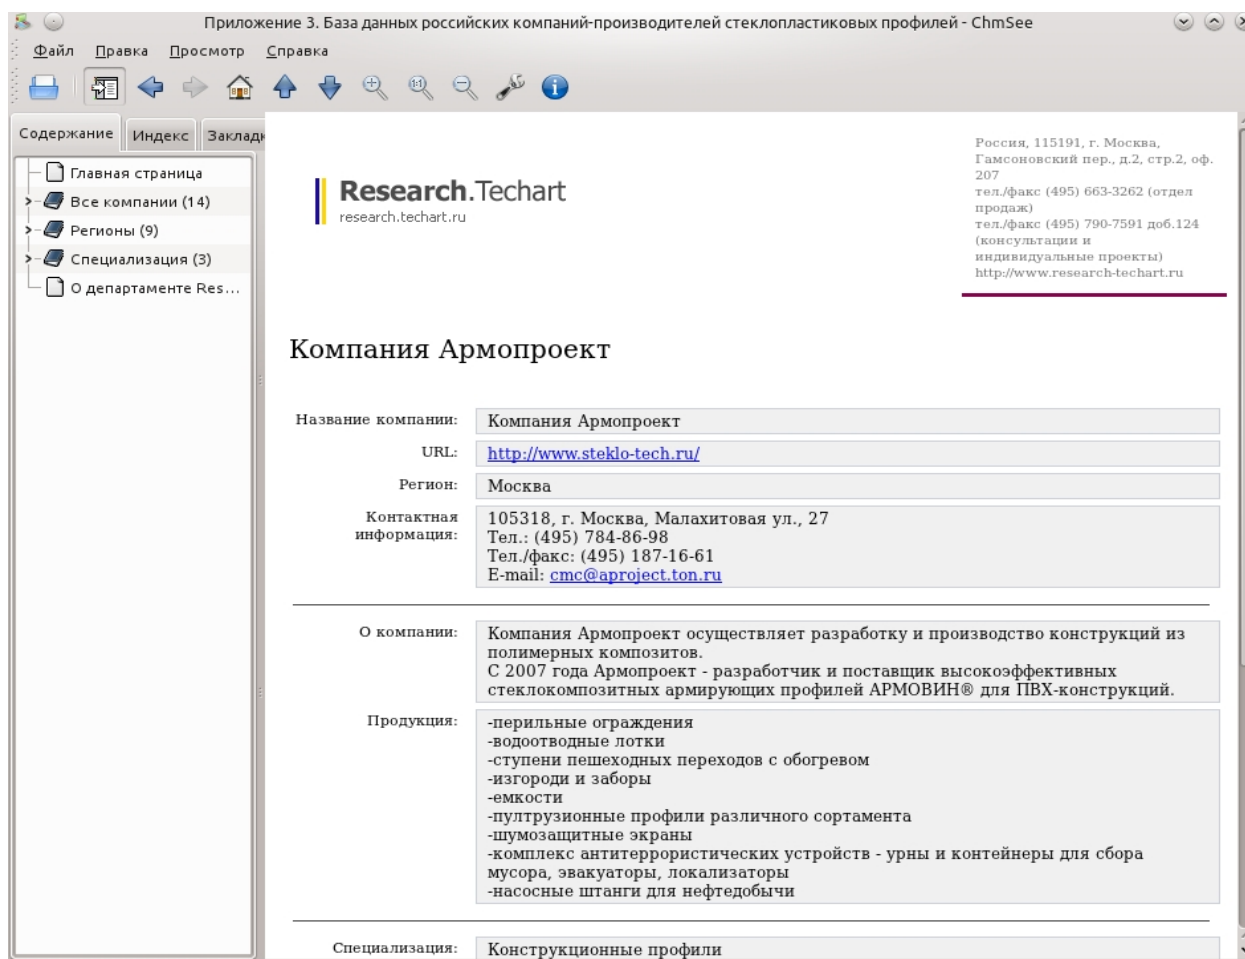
Приложение 3. База данных российских компаний-производителей стеклопластиковых профилей - ChmSee

Файл Правка Просмотр Справка

Содержание Индекс Заклад

Главная страница
Все компании (14)
Регионы (9)
Специализация (3)
О департаменте Res...

Research.Techart
research.techart.ru

Россия, 115191, г. Москва, Гамсоновский пер., д.2, стр.2, оф. 207
тел./факс (495) 663-3262 (отдел продаж)
тел./факс (495) 790-7591 доб.124 (консультации и индивидуальные проекты)
http://www.research-techart.ru

Компания Армопроект

| Название компании: | Компания Армопроект |
|---|---|
| URL: | http://www.steklo-tech.ru/ |
| Регион: | Москва |
| Контактная информация: | 105318, г. Москва, Малахитовая ул., 27<br>Тел.: (495) 784-86-98<br>Тел./факс: (495) 187-16-61<br>E-mail: cmc@aproject.ton.ru |

| О компании: | Компания Армопроект осуществляет разработку и производство конструкций из полимерных композитов.<br>С 2007 года Армопроект - разработчик и поставщик высокоэффективных стеклокомпозитных армирующих профилей АРМОВИН® для ПВХ-конструкций. |
|---|---|
| Продукция: | -перильные ограждения<br>-водоотводные лотки<br>-ступени пешеходных переходов с обогревом<br>-изгороди и заборы<br>-емкости<br>-пултрузионные профили различного сортамента<br>-шумозащитные экраны<br>-комплекс антитеррористических устройств - урны и контейнеры для сбора мусора, эвакуаторы, локализаторы<br>-насосные штанги для нефтедобычи |

| Специализация: | Конструкционные профили |
|---|---|